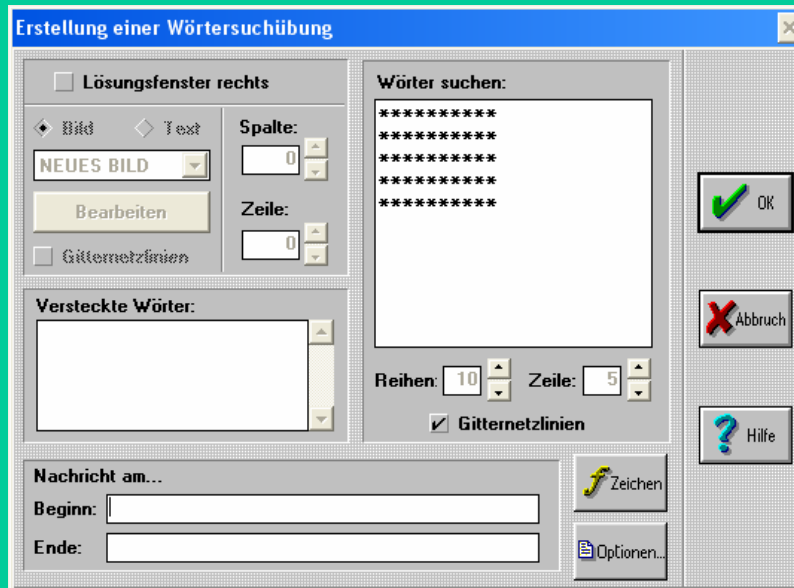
Erstellung einer Wörtersuchübung

Lösungsfenster rechts

Bild
Text
NEUES BILD
Bearbeiten
Gitternetzlinien

Spalte:
0
Zeile:
0

Versteckte Wörter:

Wörter suchen:
**********
**********
**********
**********
**********

Reihen: 10
Zeile: 5
Gitternetzlinien

OK
Abbruch
Hilfe

Nachricht am...
Beginn:
Ende:

Zeichen
Optionen...